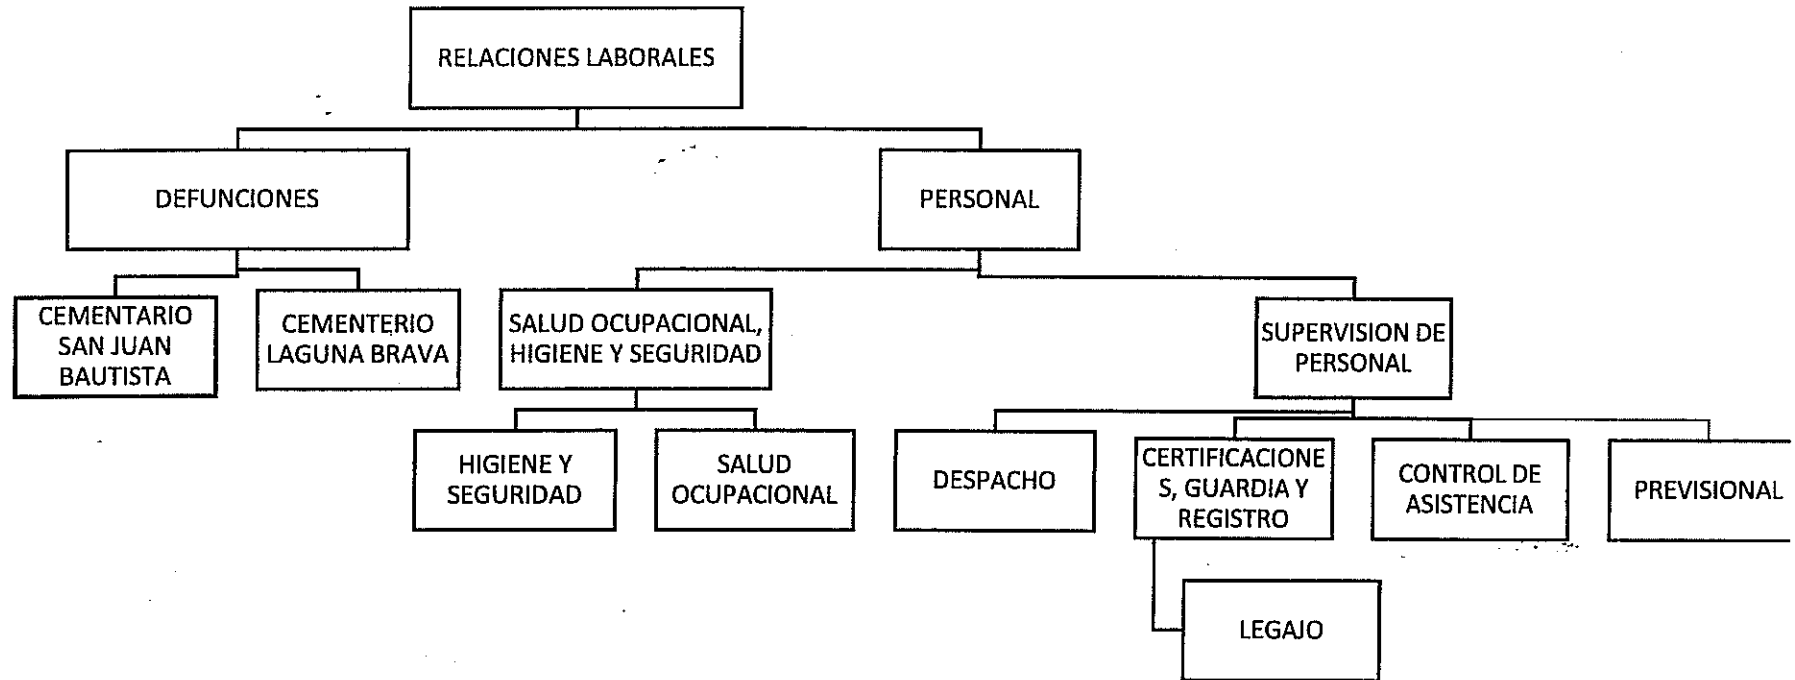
RELACIONES LABORALES

DEFUNCIONES

PERSONAL

CEMENTARIO SAN JUAN BAUTISTA

CEMENTERIO LAGUNA BRAVA

SALUD OCUPACIONAL, HIGIENE Y SEGURIDAD

SUPERVISION DE PERSONAL

HIGIENE Y SEGURIDAD

SALUD OCUPACIONAL

DESPACHO

CERTIFICACIONES, GUARDIA Y REGISTRO

CONTROL DE ASISTENCIA

PREVISIONAL

LEGAJO